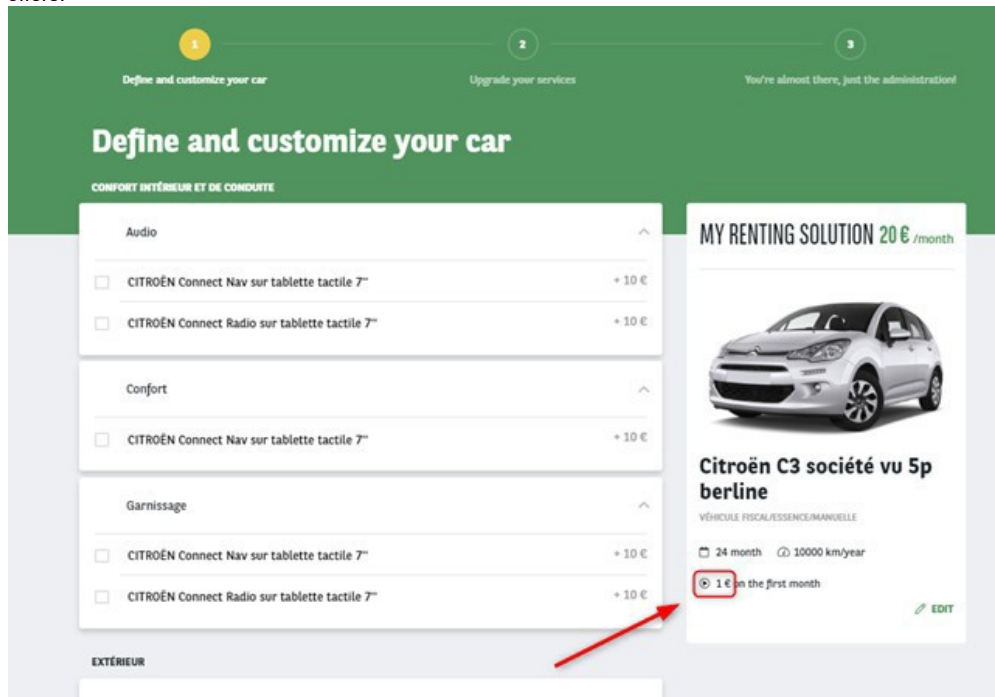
1
Define and customize your car
2
Upgrade your services
3
You're almost there, just the administration!

Define and customize your car

CONFORT INTÉRIEUR ET DE CONDUITE

Audio

CITROËN Connect Nav sur tablette tactile 7" + 10 €

CITROËN Connect Radio sur tablette tactile 7" + 10 €

Confort

CITROËN Connect Nav sur tablette tactile 7" + 10 €

Garnissage

CITROËN Connect Nav sur tablette tactile 7" + 10 €

CITROËN Connect Radio sur tablette tactile 7" + 10 €

EXTÉRIEUR

MY RENTING SOLUTION 20 € /month

Citroën C3 société vu 5p berline

VÉHICULE FISCAL/ESSENCE/MANUELLE

24 month 10000 km/year

1 € on the first month

EDIT